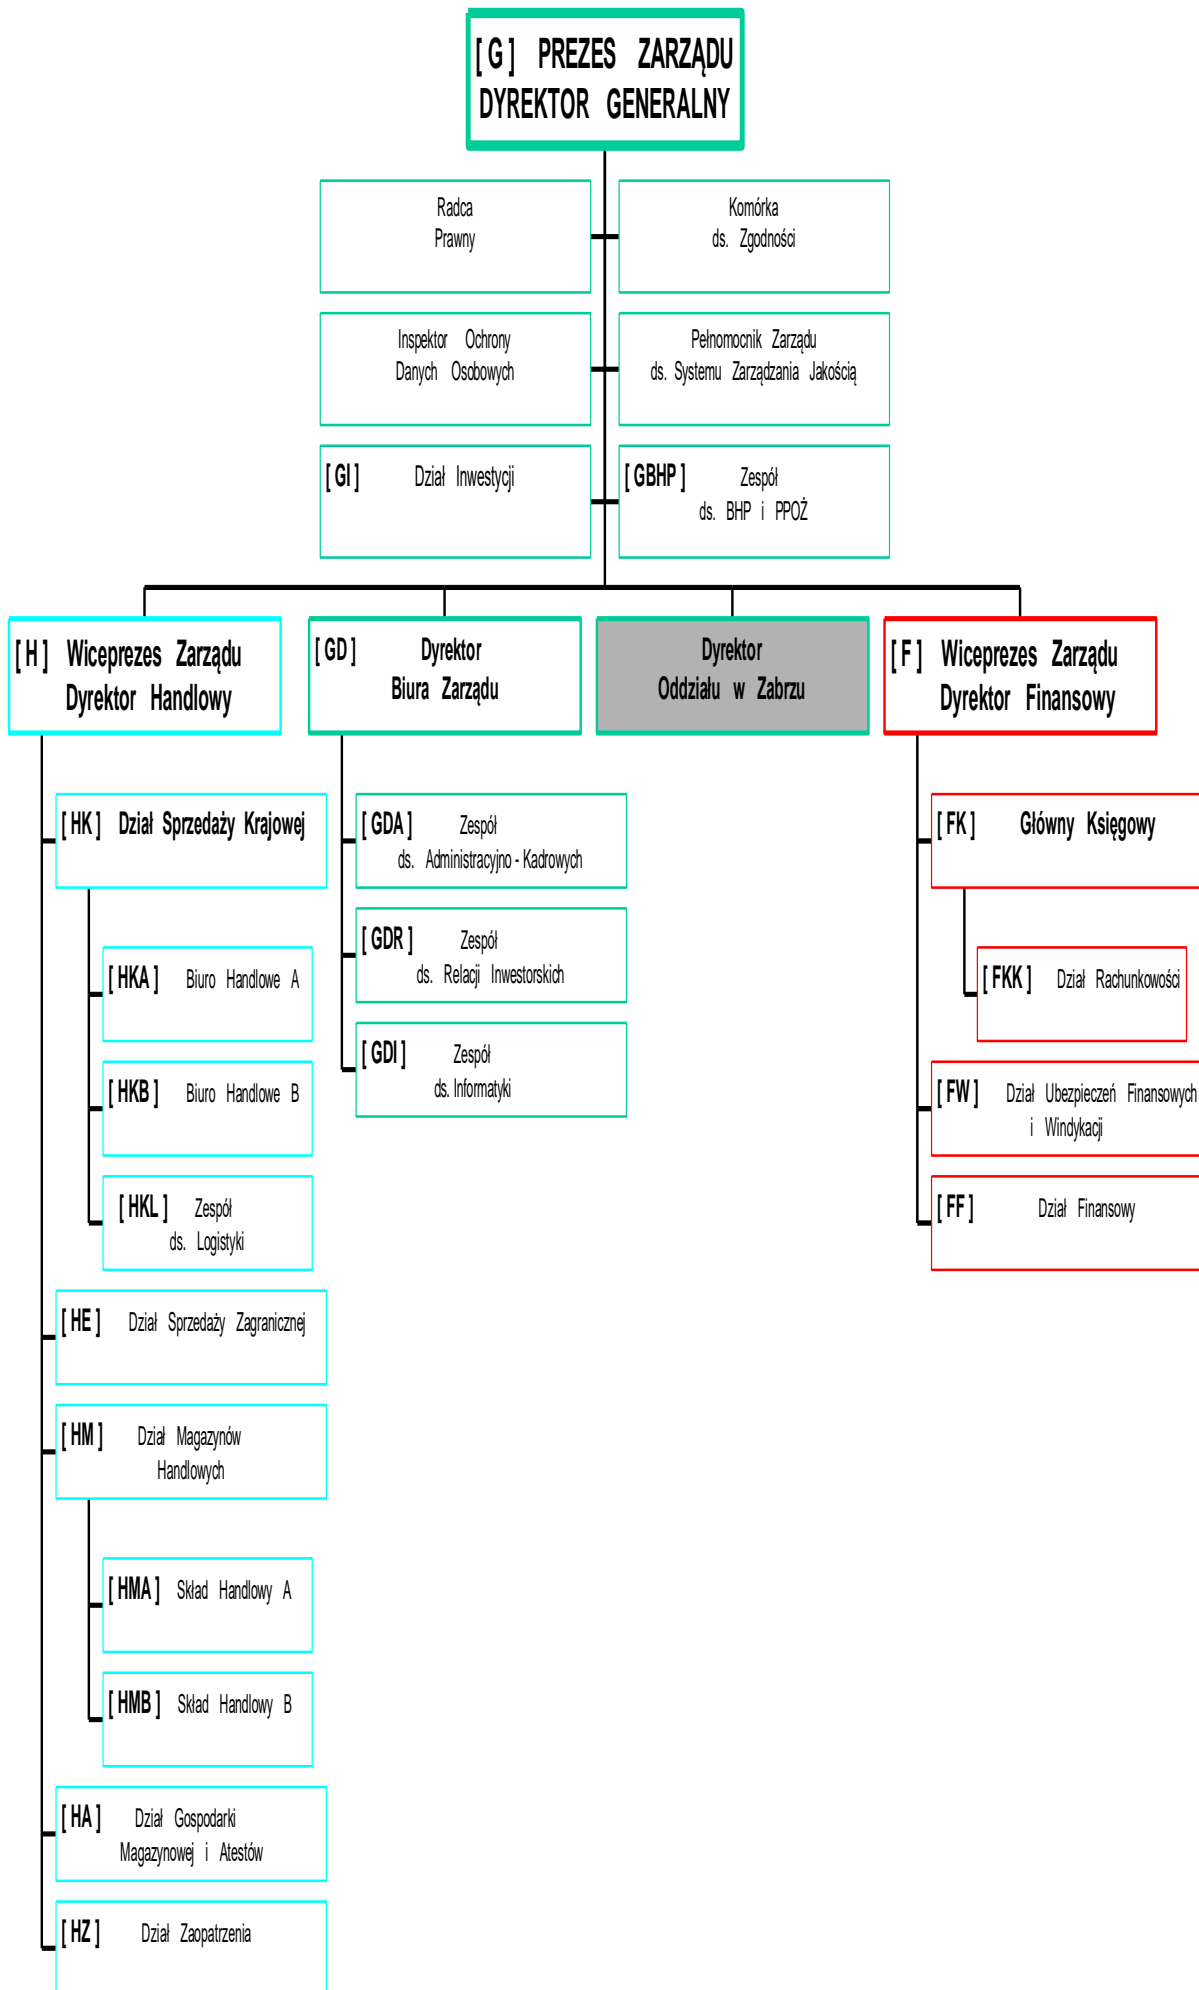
[ G ] PREZES ZARZĄDU
DYREKTOR GENERALNY

Radca Prawny

Komórka ds. Zgodności

Inspektor Ochrony Danych Osobowych

Pełnomocnik Zarządu ds. Systemu Zarządzania Jakością

[ GI ] Dział Inwestycji

[ GBHP ] Zespół ds. BHP i PPOŻ

[ H ] Wiceprezes Zarządu Dyrektor Handlowy

[ GD ] Dyrektor Biura Zarządu

Dyrektor Oddziału w Zabrzu

[ F ] Wiceprezes Zarządu Dyrektor Finansowy

[ HK ] Dział Sprzedaży Krajowej

[ HKA ] Biuro Handlowe A

[ HKB ] Biuro Handlowe B

[ HKL ] Zespół ds. Logistyki

[ HE ] Dział Sprzedaży Zagranicznej

[ HM ] Dział Magazynów Handlowych

[ HMA ] Skład Handlowy A

[ HMB ] Skład Handlowy B

[ HA ] Dział Gospodarki Magazynowej i Atestów

[ HZ ] Dział Zaopatrzenia

[ GDA ] Zespół ds. Administracyjno - Kadrowych

[ GDR ] Zespół ds. Relacji Inwestorskich

[ GDI ] Zespół ds. Informatyki

[ FK ] Główny Księgowy

[ FKK ] Dział Rachunkowości

[ FW ] Dział Ubezpieczeń Finansowych i Windykacji

[ FF ] Dział Finansowy